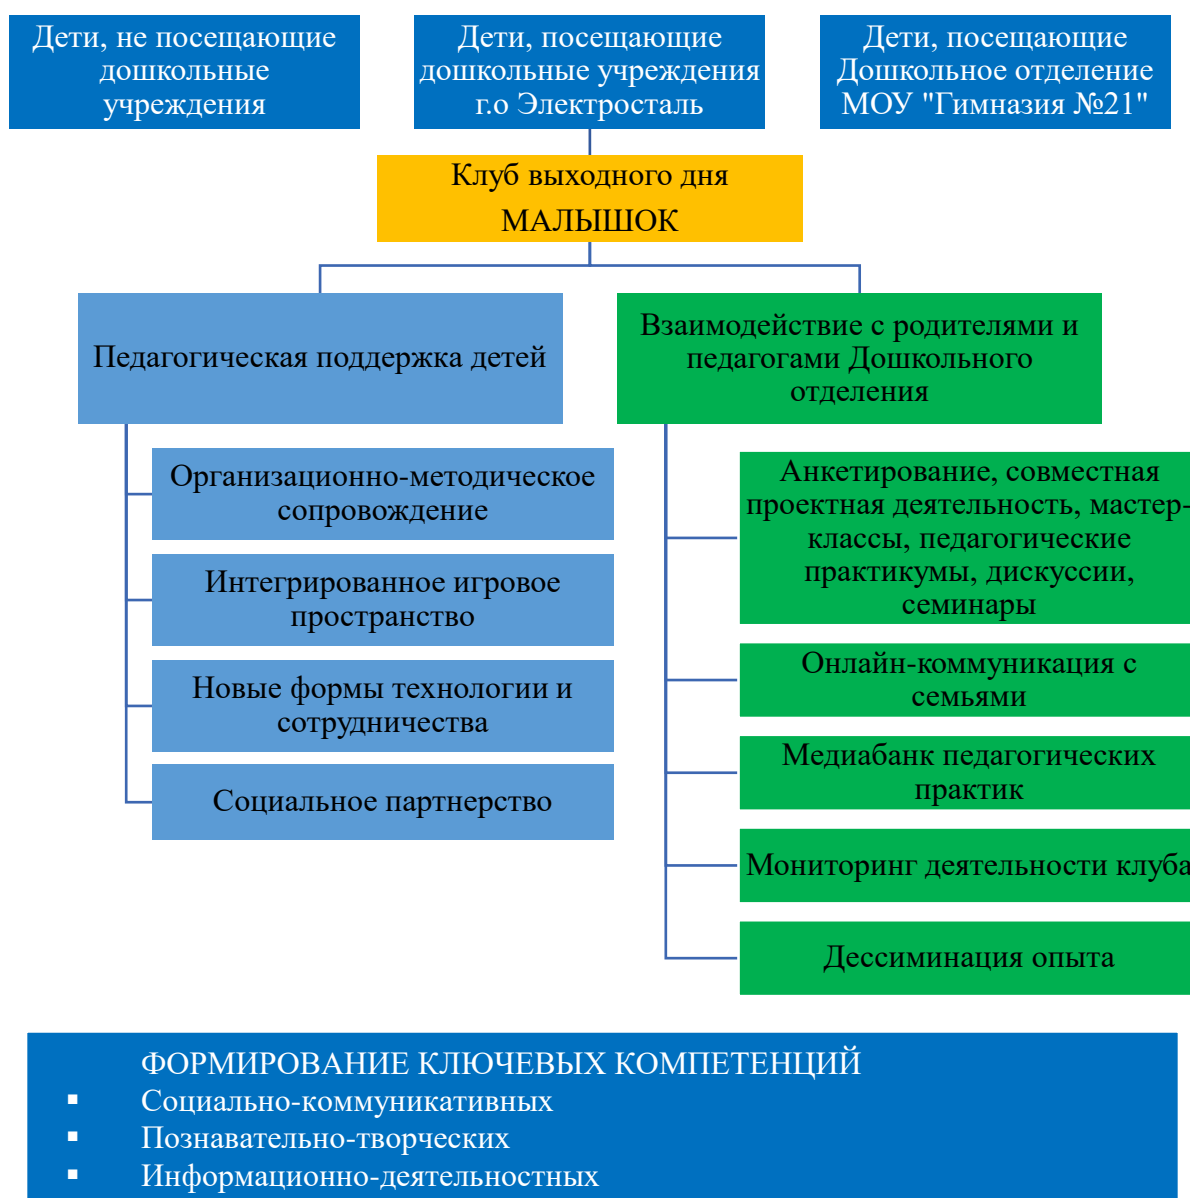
Дети, не посещающие дошкольные учреждения

Дети, посещающие дошкольные учреждения г.о Электросталь

Дети, посещающие Дошкольное отделение МОУ "Гимназия №21"

Клуб выходного дня МАЛЫШОК

Педагогическая поддержка детей

Взаимодействие с родителями и педагогами Дошкольного отделения

Организационно-методическое сопровождение

Интегрированное игровое пространство

Новые формы технологии и сотрудничества

Социальное партнерство

Анкетирование, совместная проектная деятельность, мастер-классы, педагогические практикумы, дискуссии, семинары

Онлайн-коммуникация с семьями

Медиабанк педагогических практик

Мониторинг деятельности клуба

Дессиминация опыта

ФОРМИРОВАНИЕ КЛЮЧЕВЫХ КОМПЕТЕНЦИЙ
▪ Социально-коммуникативных
▪ Познавательно-творческих
▪ Информационно-деятельностных